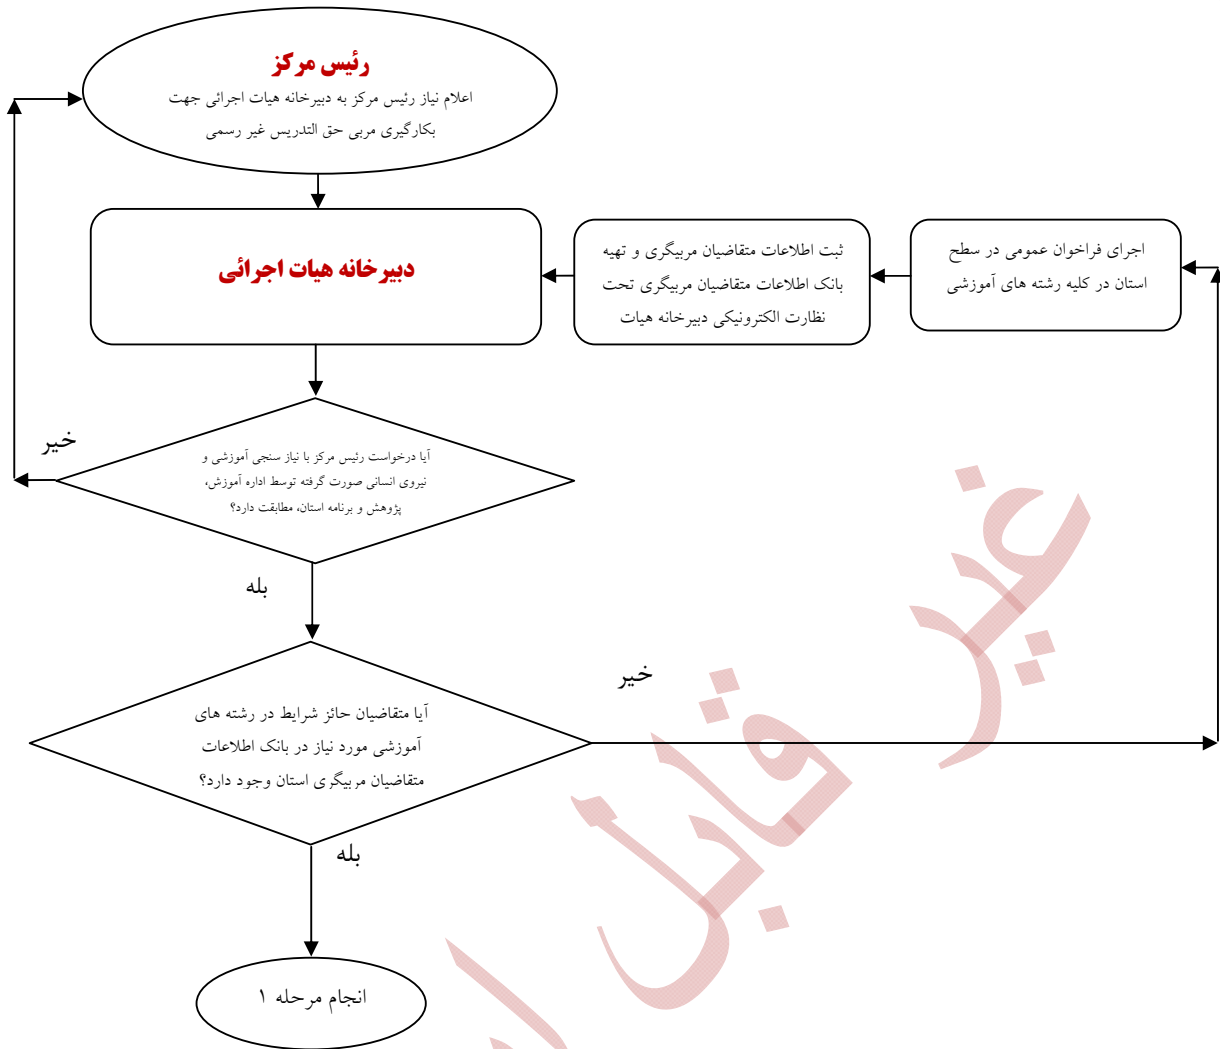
رئیس مرکز
اعلام نیاز رئیس مرکز به دبیرخانه هیات اجرائی جهت بکارگیری مربی حق التدریس غیر رسمی

اجرای فراخوان عمومی در سطح استان در کلیه رشته های آموزشی

ثبت اطلاعات متقاضیان مربیگری و تهیه بانک اطلاعات متقاضیان مربیگری تحت نظارت الکترونیکی دبیرخانه هیات

دبیرخانه هیات اجرائی

خیر

آیا درخواست رئیس مرکز با نیاز سنجی آموزشی و نیروی انسانی صورت گرفته توسط اداره آموزش، پژوهش و برنامه استان، مطابقت دارد؟

بله

خیر

آیا متقاضیان حائز شرایط در رشته های آموزشی مورد نیاز در بانک اطلاعات متقاضیان مربیگری استان وجود دارد؟

بله

انجام مرحله ۱

غیر قابل